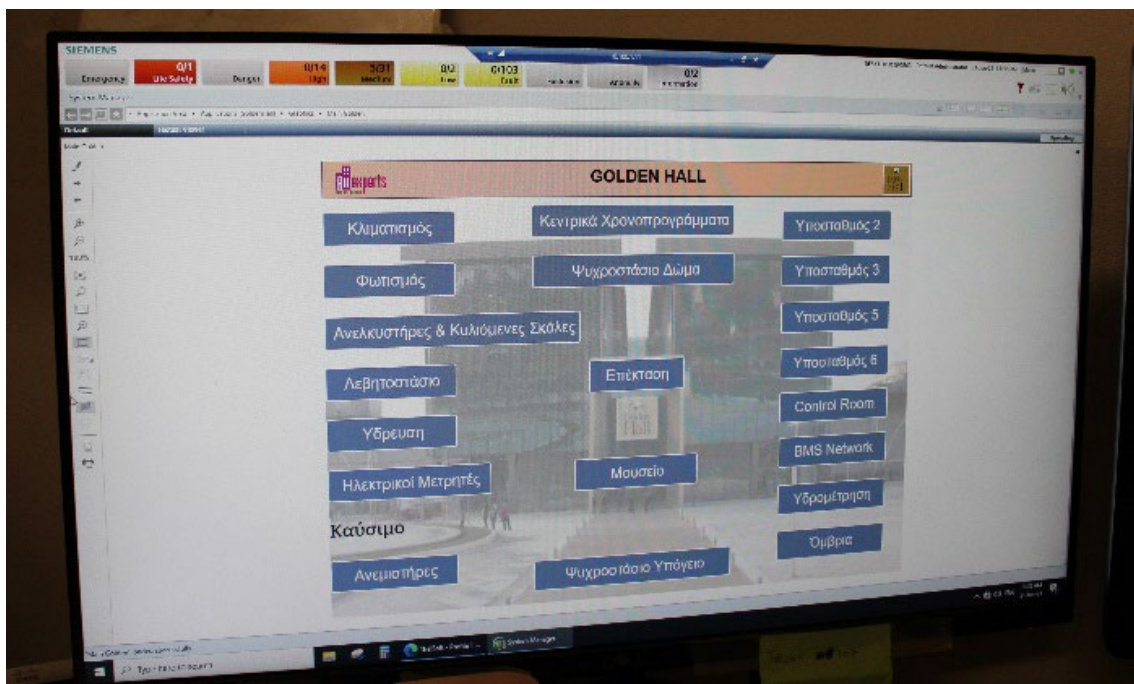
SIEMENS

Emergency

0/1
Life Safety

Danger

0/14
High

3/31
Medium

0/2
Low

0/103
Fault

0/2

GOLDEN HALL

experts

Κλιματισμός

Κεντρικά Χρονοπρογράμματα

Υποσταθμός 2

Φωτισμός

Ψυχροστάσιο Δώμα

Υποσταθμός 3

Ανελκυστήρες & Κυλιόμενες Σκάλες

Υποσταθμός 5

Υποσταθμός 6

Λεβητοστάσιο

Επέκταση

Control Room

Ύδρευση

BMS Network

Ηλεκτρικοί Μετρητές

Μουσείο

Υδρομέτρηση

Καύσιμο

Όμβρια

Ανεμιστήρες

Ψυχροστάσιο Υπόγειο

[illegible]

System Manager